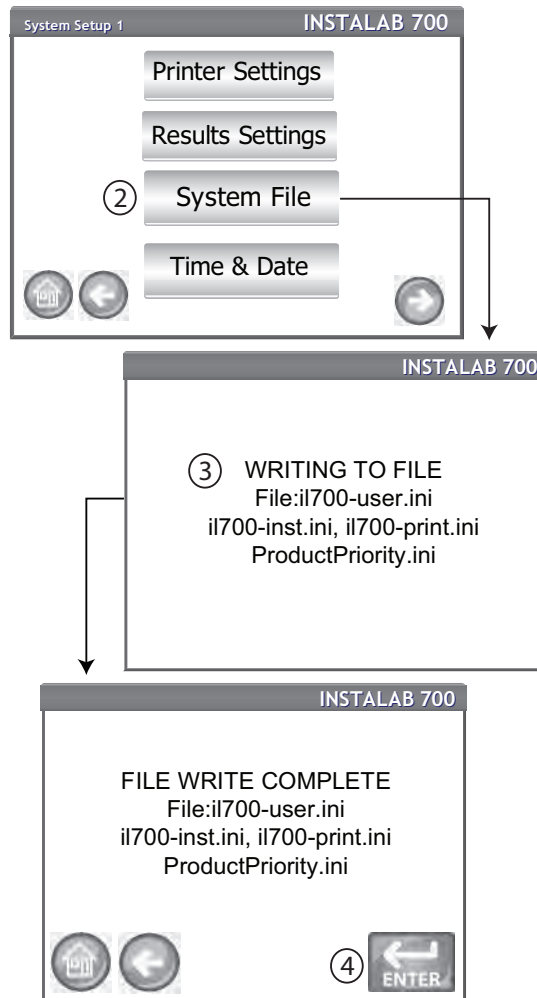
System Setup 1

INSTALAB 700

Printer Settings

Results Settings

② System File

Time & Date

INSTALAB 700

③ WRITING TO FILE
File:il700-user.ini
il700-inst.ini, il700-print.ini
ProductPriority.ini

INSTALAB 700

FILE WRITE COMPLETE
File:il700-user.ini
il700-inst.ini, il700-print.ini
ProductPriority.ini

④ ENTER